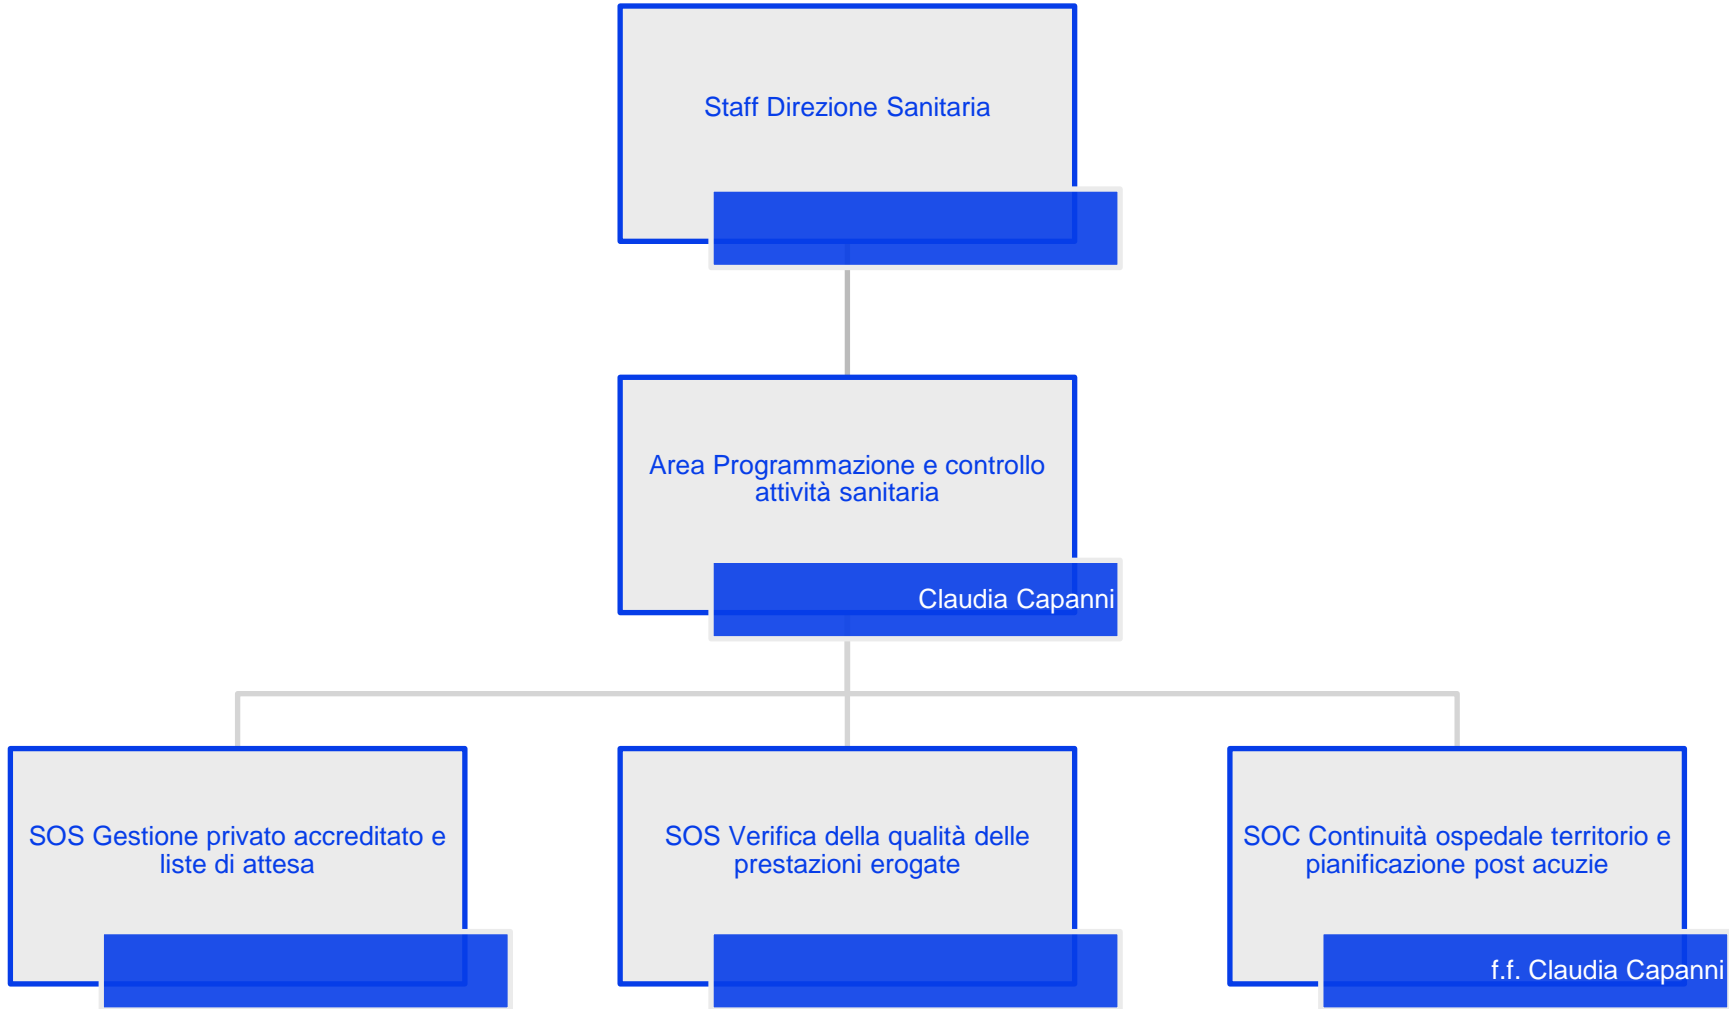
Staff Direzione Sanitaria

Area Programmazione e controllo attività sanitaria

Claudia Capanni

SOS Gestione privato accreditato e liste di attesa

SOS Verifica della qualità delle prestazioni erogate

SOC Continuità ospedale territorio e pianificazione post acuzie

f.f. Claudia Capanni